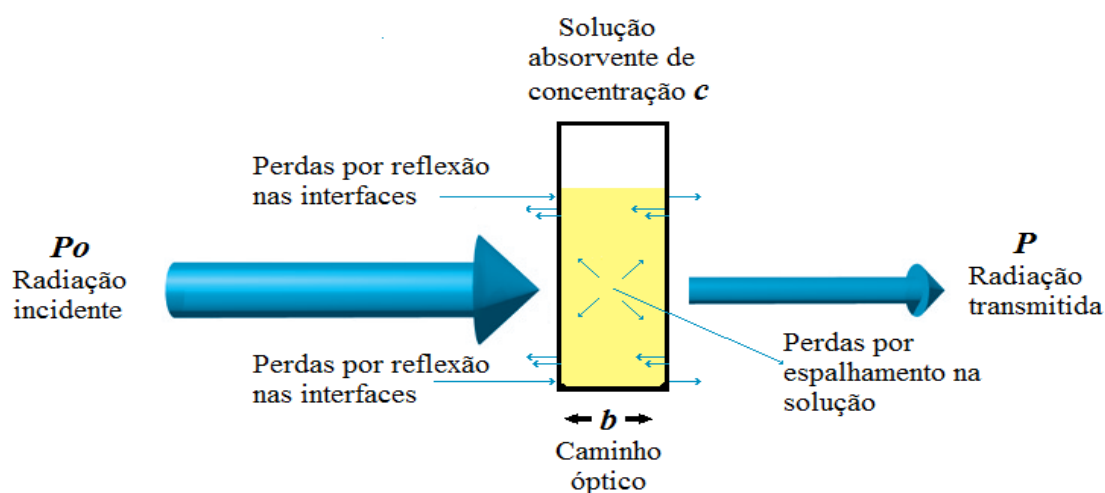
Solução absorvente de concentração $c$

Perdas por reflexão nas interfaces

$Po$
Radiação incidente

$P$
Radiação transmitida

Perdas por reflexão nas interfaces

Perdas por espalhamento na solução

$b$
Caminho óptico